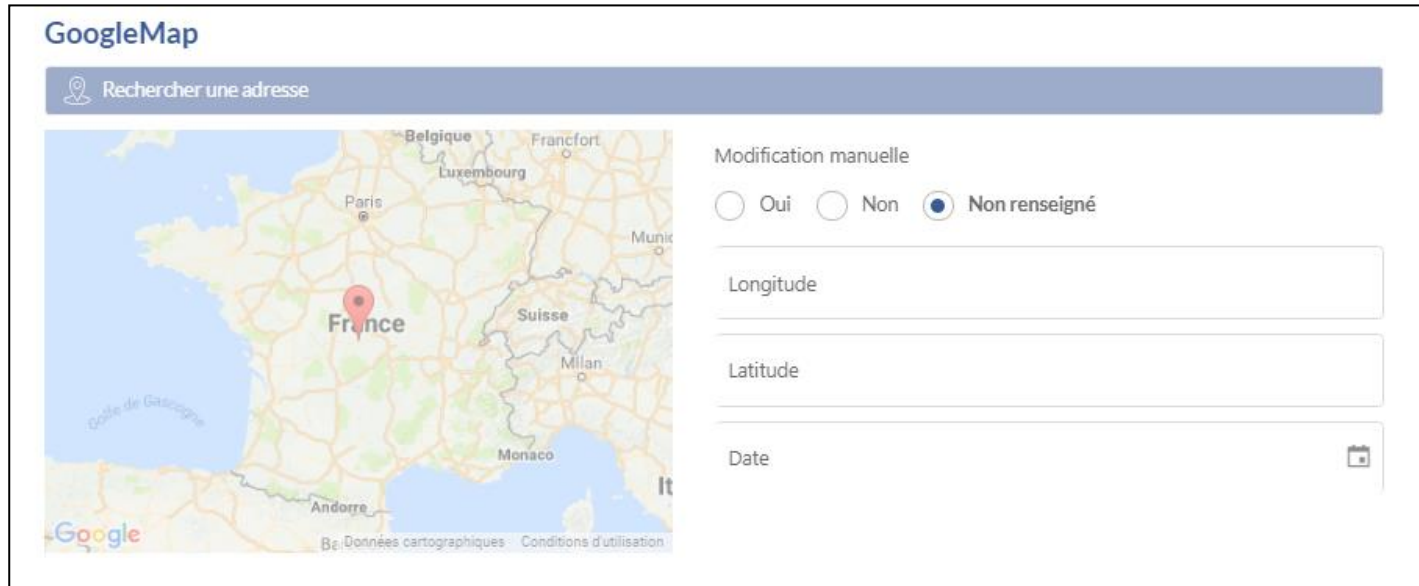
GoogleMap

Rechercher une adresse

Belgique
Francfort
Luxembourg
Paris
Munic
France
Suisse
Milan
Golfe de Gascogne
Monaco
It
Andorre
Google
Ba Données cartographiques Conditions d'utilisation

Modification manuelle

Oui Non Non renseigné

Longitude

Latitude

Date